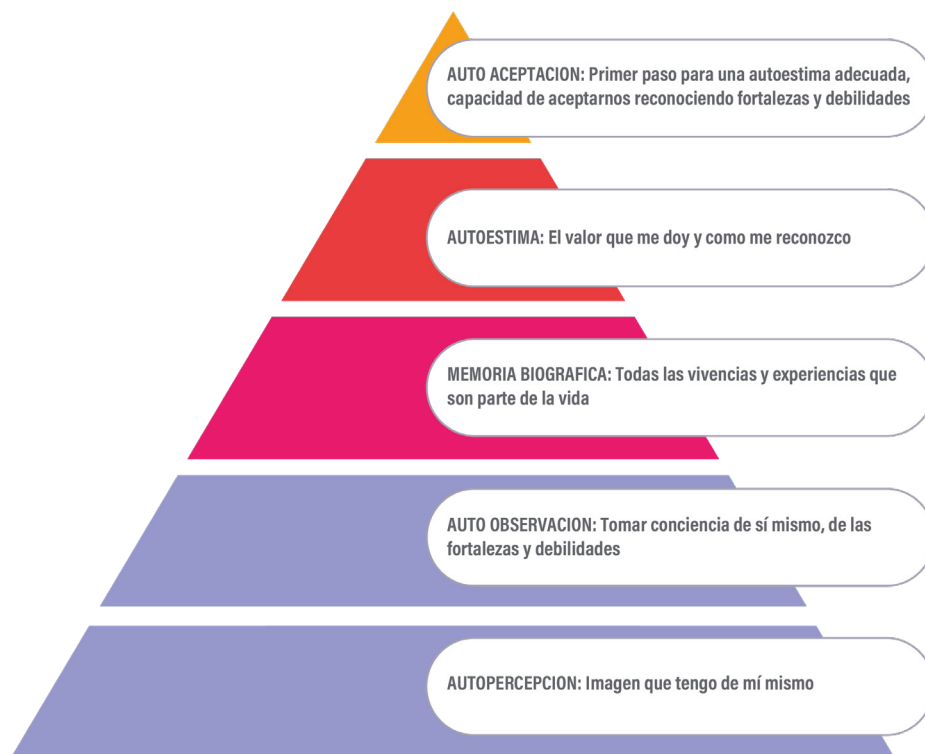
AUTO ACEPTACION: Primer paso para una autoestima adecuada, capacidad de aceptarnos reconociendo fortalezas y debilidades

AUTOESTIMA: El valor que me doy y como me reconozco

MEMORIA BIOGRAFICA: Todas las vivencias y experiencias que son parte de la vida

AUTO OBSERVACION: Tomar conciencia de sí mismo, de las fortalezas y debilidades

AUTOPERCEPCION: Imagen que tengo de mí mismo